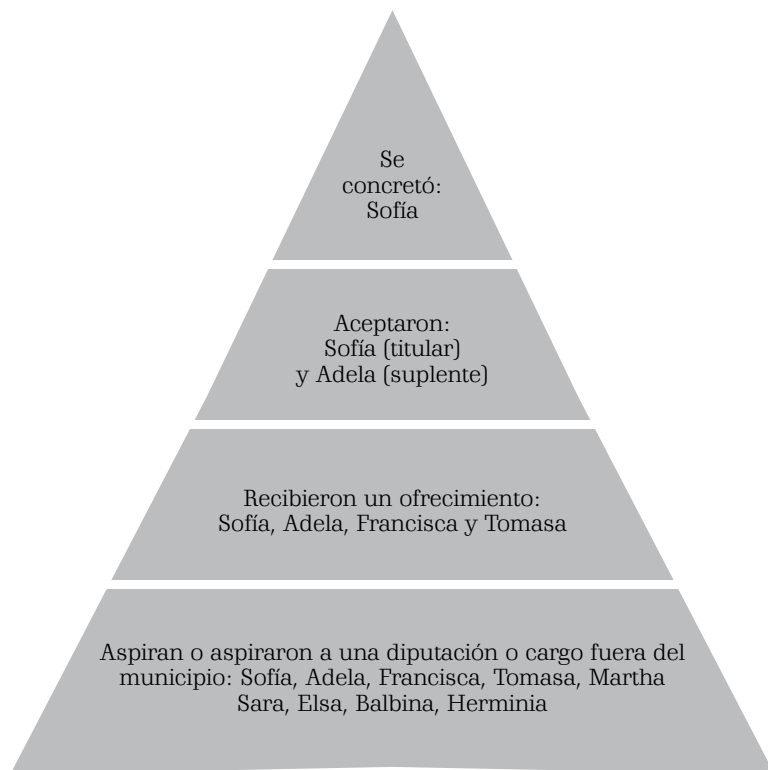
Se concretó: Sofía

Aceptaron: Sofía (titular) y Adela (suplente)

Recibieron un ofrecimiento: Sofía, Adela, Francisca y Tomasa

Aspiran o aspiraron a una diputación o cargo fuera del municipio: Sofía, Adela, Francisca, Tomasa, Martha Sara, Elsa, Balbina, Herminia